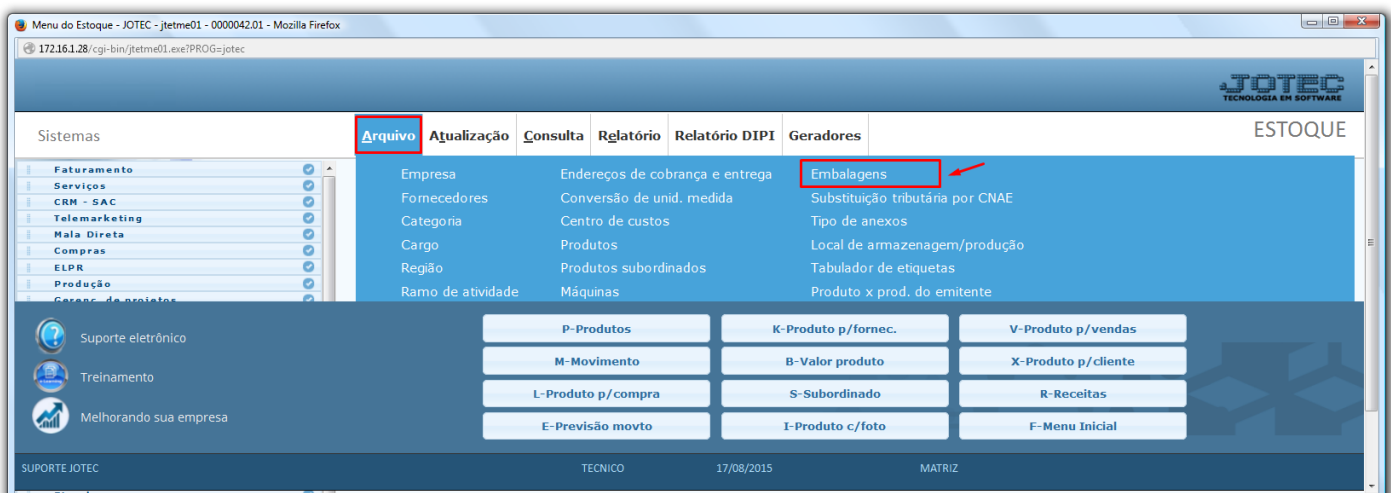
Menu do Estoque - JOTEC - jtetme01 - 0000042.01 - Mozilla Firefox

172.16.1.28/cgi-bin/jtetme01.exe?PROG=jotec

JOTEC
TECNOLOGIA EM SOFTWARE

Sistemas

Arquivo | Atualização | Consulta | Relatório | Relatório DIPI | Geradores

ESTOQUE

Faturamento
Serviços
CRM - SAC
Telemarketing
Mala Direta
Compras
ELPR
Produção
Gerenc. de projetos

Empresa
Fornecedores
Categoria
Cargo
Região
Ramo de atividade

Endereços de cobrança e entrega
Conversão de unid. medida
Centro de custos
Produtos
Produtos subordinados
Máquinas

Embalagens
Substituição tributária por CNAE
Tipo de anexos
Local de armazenagem/produção
Tabulador de etiquetas
Produto x prod. do emitente

Suporte eletrônico
Treinamento
Melhorando sua empresa

| P-Produtos | K-Produto p/fornec. | V-Produto p/vendas |
|---|---|---|
| M-Movimento | B-Valor produto | X-Produto p/cliente |
| L-Produto p/compra | S-Subordinado | R-Receitas |
| E-Previsão movto | I-Produto c/foto | F-Menu Inicial |

SUPORTE JOTEC TECNICO 17/08/2015 MATRIZ